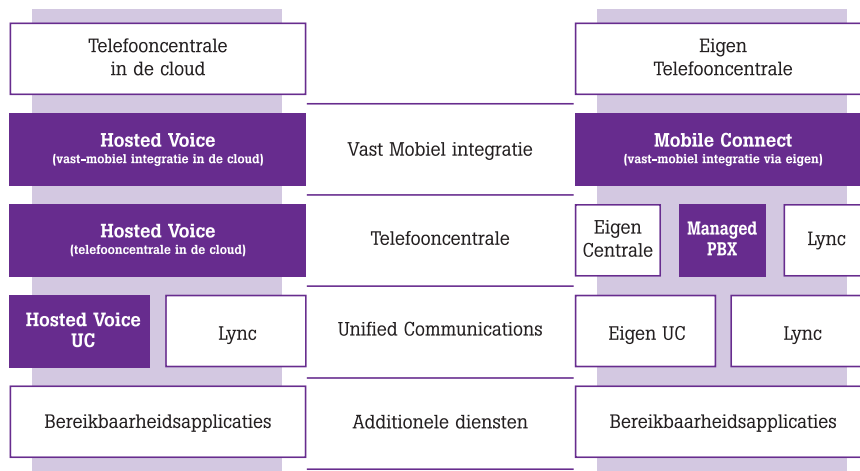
Telefooncentrale in de cloud

Eigen Telefooncentrale

Hosted Voice
(vast-mobiel integratie in de cloud)

Vast Mobiel integratie

Mobile Connect
(vast-mobiel integratie via eigen)

Hosted Voice
(telefooncentrale in de cloud)

Telefooncentrale

Eigen Centrale

Managed PBX

Lync

Hosted Voice UC

Lync

Unified Communications

Eigen UC

Lync

Bereikbaarheidsapplicaties

Additionele diensten

Bereikbaarheidsapplicaties